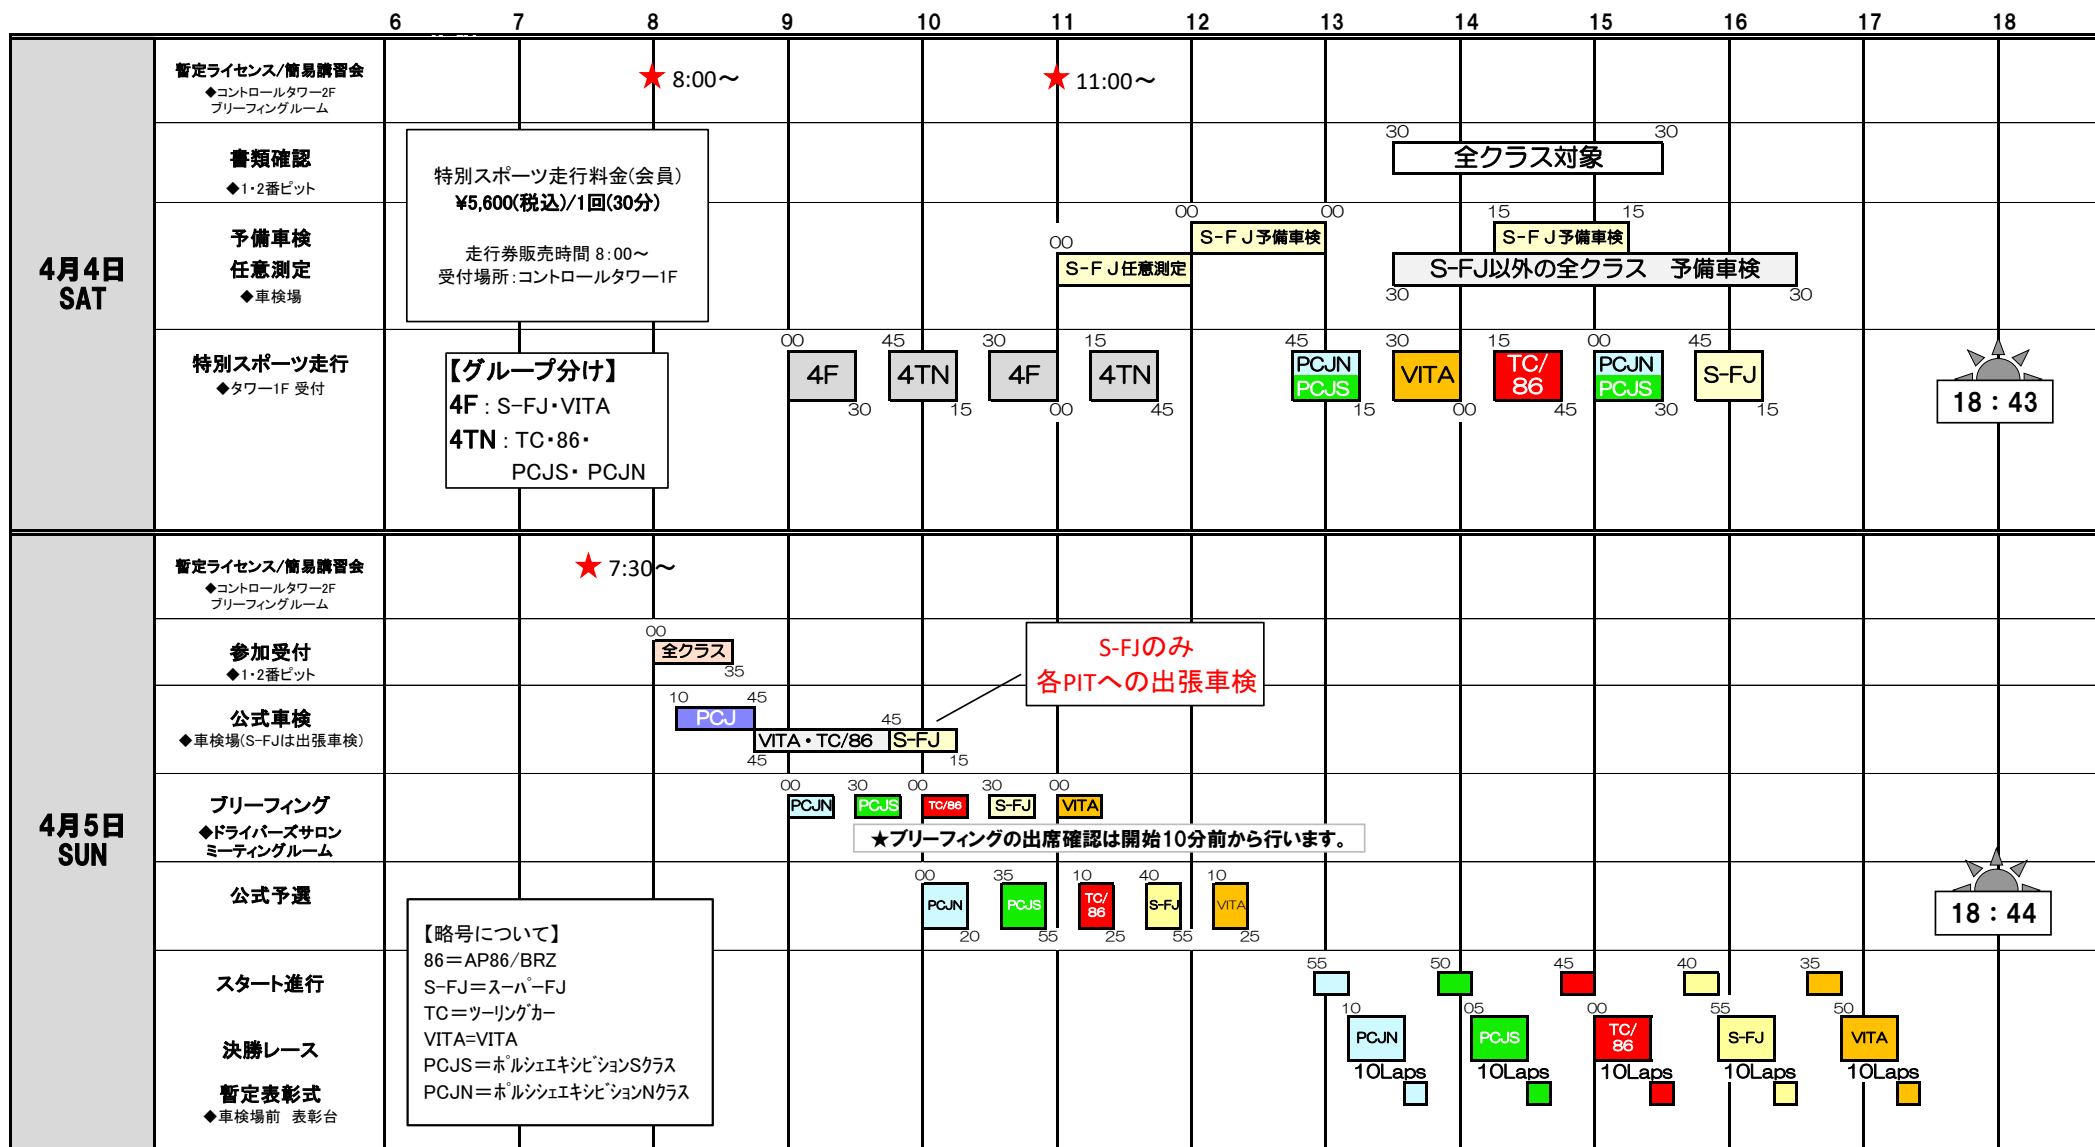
6 7 8 9 10 11 12 13 14 15 16 17 18

4月4日
SAT

暫定ライセンス/簡易講習会
◆コントロールタワー2F
ブリーフィングルーム

★ 8:00～
★ 11:00～

書類確認
◆1・2番ピット

特別スポーツ走行料金(会員)
¥5,600(税込)/1回(30分)

走行券販売時間 8:00～
受付場所:コントロールタワー1F

30 全クラス対象 30

予備車検
任意測定
◆車検場

00 S-FＪ任意測定
00 S-FＪ予備車検 00
15 S-FＪ予備車検 15
30 S-FJ以外の全クラス　予備車検 30

特別スポーツ走行
◆タワー1F 受付

【グループ分け】
4F : S-FJ・VITA
4TN : TC・86・
PCJS・ PCJN

00 4F 30
45 4TN 15
30 4F 00
15 4TN 45
45 PCJN PCJS 15
30 VITA 00
15 TC/86 45
00 PCJN PCJS 30
45 S-FJ 15

18 : 43

4月5日
SUN

暫定ライセンス/簡易講習会
◆コントロールタワー2F
ブリーフィングルーム

★ 7:30～

参加受付
◆1・2番ピット

00 全クラス 35

S-FJのみ
各PITへの出張車検

公式車検
◆車検場(S-FJは出張車検)

10 PCJ 45
45 VITA・TC/86 45 S-FJ 15

ブリーフィング
◆ドライバーズサロン
ミーティングルーム

00 PCJN 30 PCJS 00 TC/86 30 S-FJ 00 VITA
★ブリーフィングの出席確認は開始10分前から行います。

公式予選

00 PCJN 20
35 PCJS 55
10 TC/86 25
40 S-FJ 55
10 VITA 25

18 : 44

【略号について】
86＝AP86/BRZ
S-FJ＝スーパーFJ
TC＝ツーリングカー
VITA=VITA
PCJS＝ポルシェエキシビションSクラス
PCJN＝ポルシェエキシビションNクラス

スタート進行

決勝レース

暫定表彰式
◆車検場前　表彰台

55 50 45 40 35
10 PCJN 10Laps
05 PCJS 10Laps
00 TC/86 10Laps
55 S-FJ 10Laps
50 VITA 10Laps